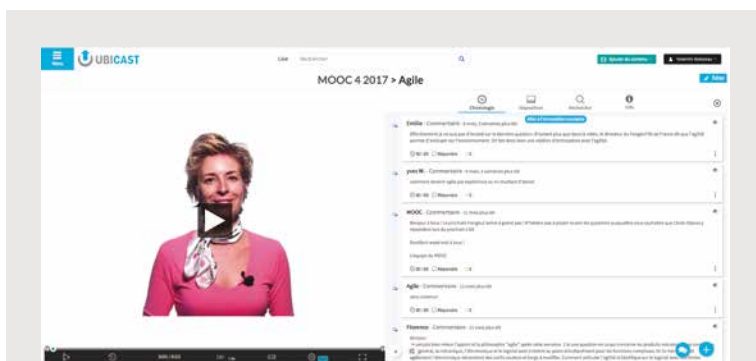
Menu UBICAST

Lien Rechercher

Ajouter du contenu

MOOC 4 2017 > Agile

Éditer

Chronologie Diaporama Rechercher Info

Aller à l'annotation suivante

Emilie · Commentaire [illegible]

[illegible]

00:00 Répondre

yves M. · Commentaire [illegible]

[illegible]

00:00 Répondre

MOOC · Commentaire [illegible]

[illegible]

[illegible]

L'équipe du MOOC

00:00 Répondre

Agile · Commentaire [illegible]

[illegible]

00:00 Répondre

Florence · Commentaire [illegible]

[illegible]